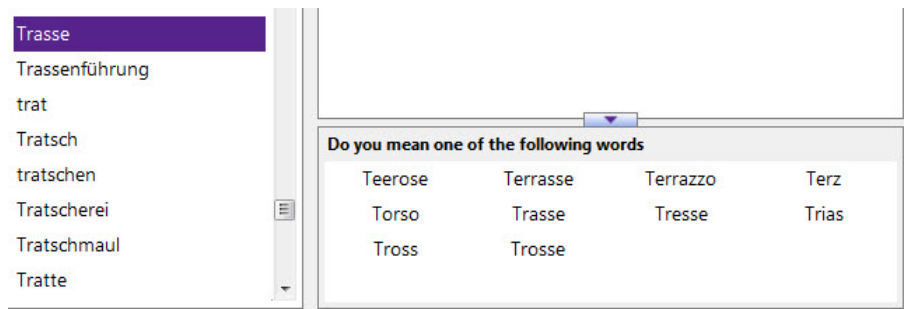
Trasse
Trassenführung
trat
Tratsch
tratschen
Tratscherei
Tratschmaul
Tratte

Do you mean one of the following words

| Teerose | Terrasse | Terrazzo | Terz |
|---|---|---|---|
| Torso | Trasse | Tresse | Trias |
| Tross | Trosse | | |